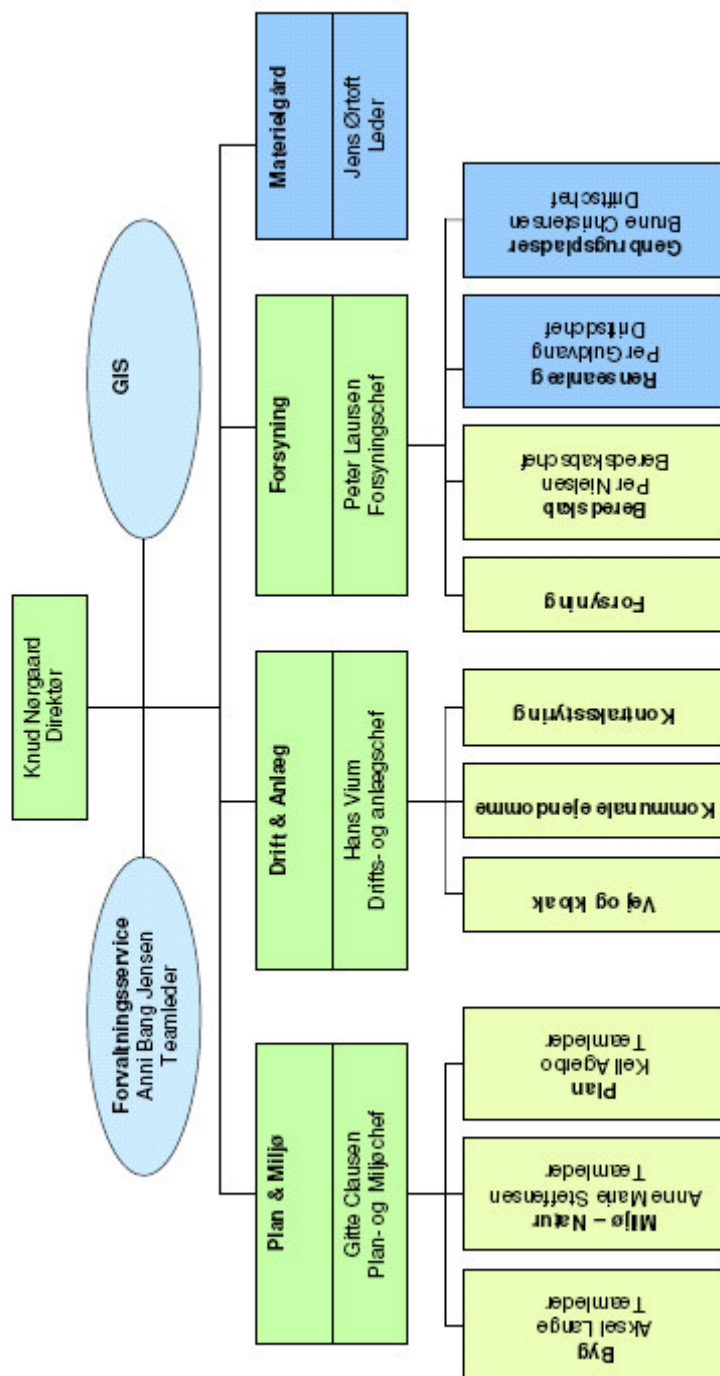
Knud Nørgaard
Direktør

Forvaltningsservice
Anni Bang Jensen
Teamleder

GIS

Plan & Miljø
Gitte Clausen
Plan- og Miljøchef

Byg
Aksel Lange
Teamleder

Miljø – Natur
Anne Marie Steffensen
Teamleder

Plan
Kell Agerbo
Teamleder

Drift & Anlæg
Hans Vium
Drifts- og anlægschef

Vej og kloak

Kommunale ejendomme

Kontraktstyring

Forsyning
Peter Laursen
Forsyningschef

Forsyning

Beredskab
Per Nielsen
Beredskabschef

Rensanlæg
Per Guldvang
Driftschef

Genbrugspladser
Bruno Christensen
Driftschef

Materielgård
Jens Ørtoft
Leder